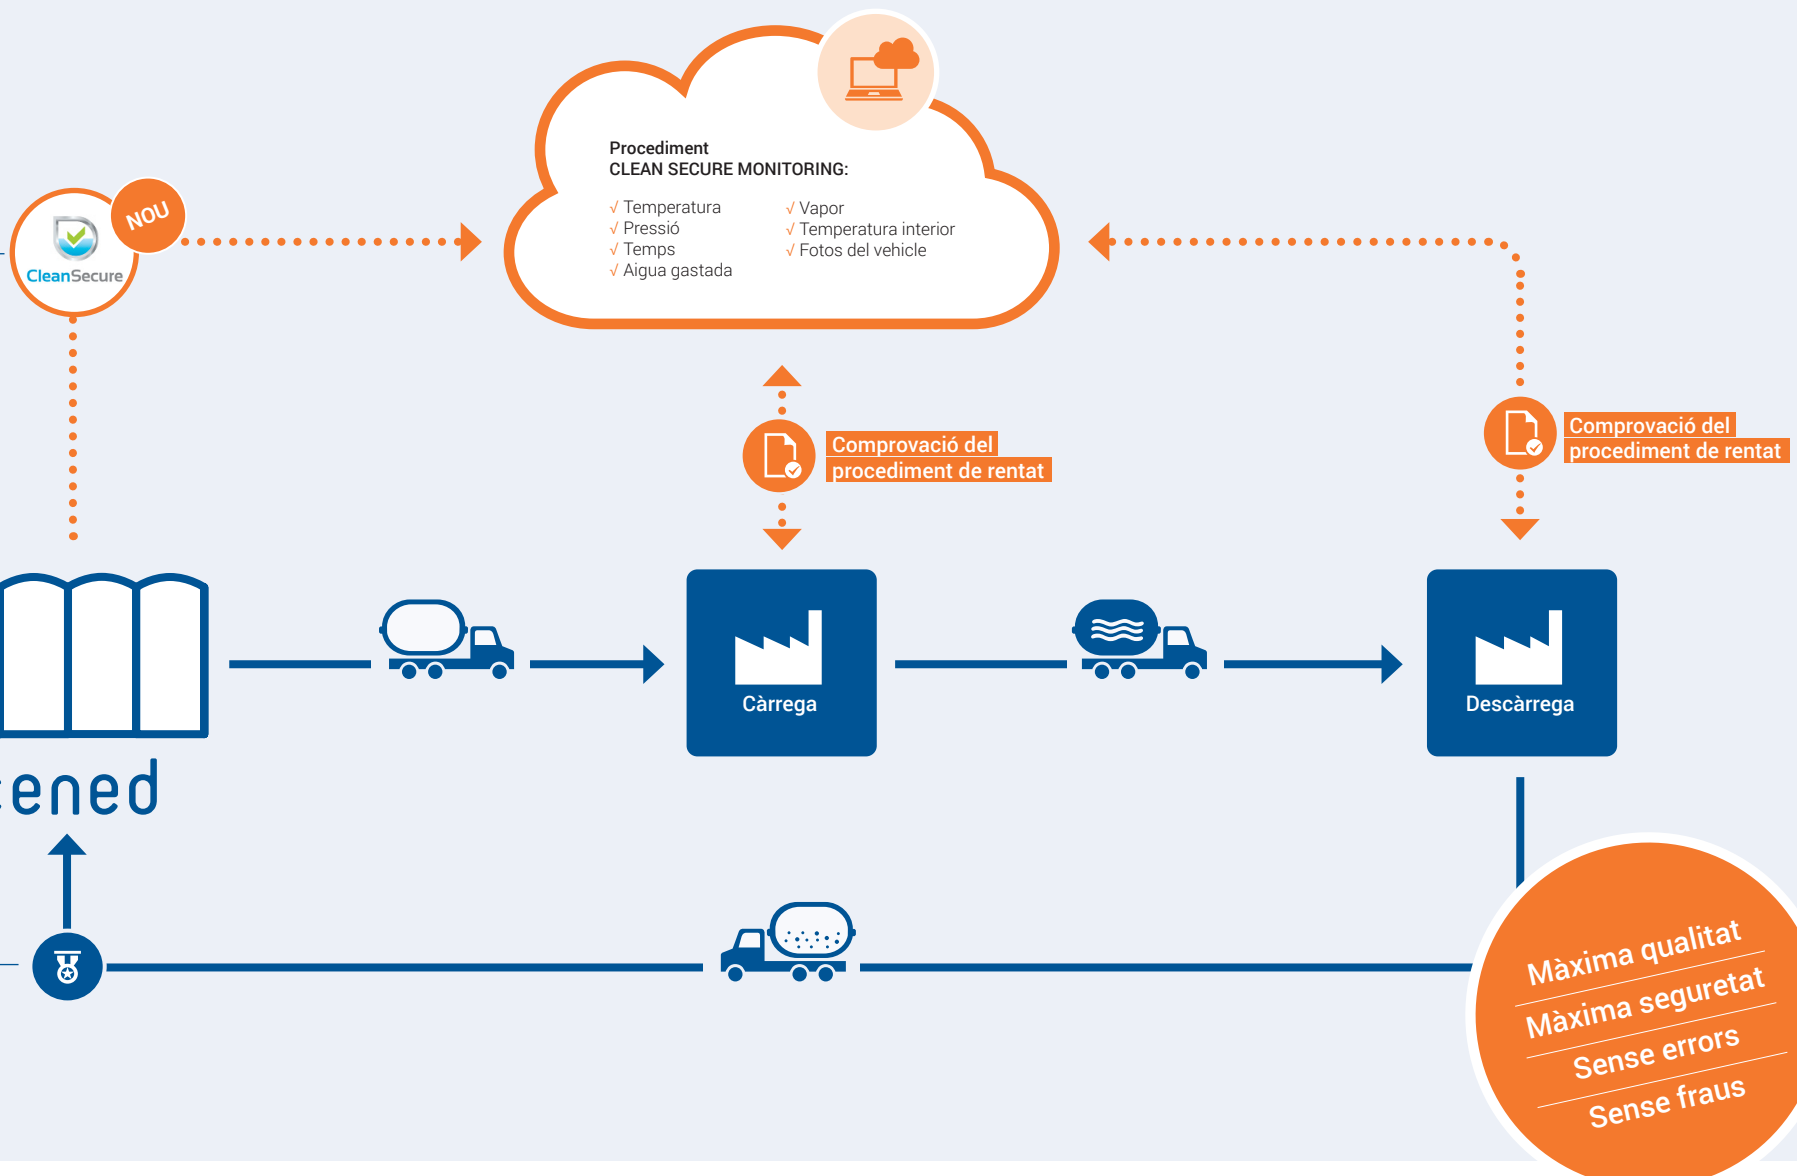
Procediment
CLEAN SECURE MONITORING:

√ Temperatura
√ Pressió
√ Temps
√ Aigua gastada

√ Vapor
√ Temperatura interior
√ Fotos del vehicle

NOU

CleanSecure

Comprovació del procediment de rentat

Comprovació del procediment de rentat

Càrrega

Descàrrega

ened

Màxima qualitat
Màxima seguretat
Sense errors
Sense fraus